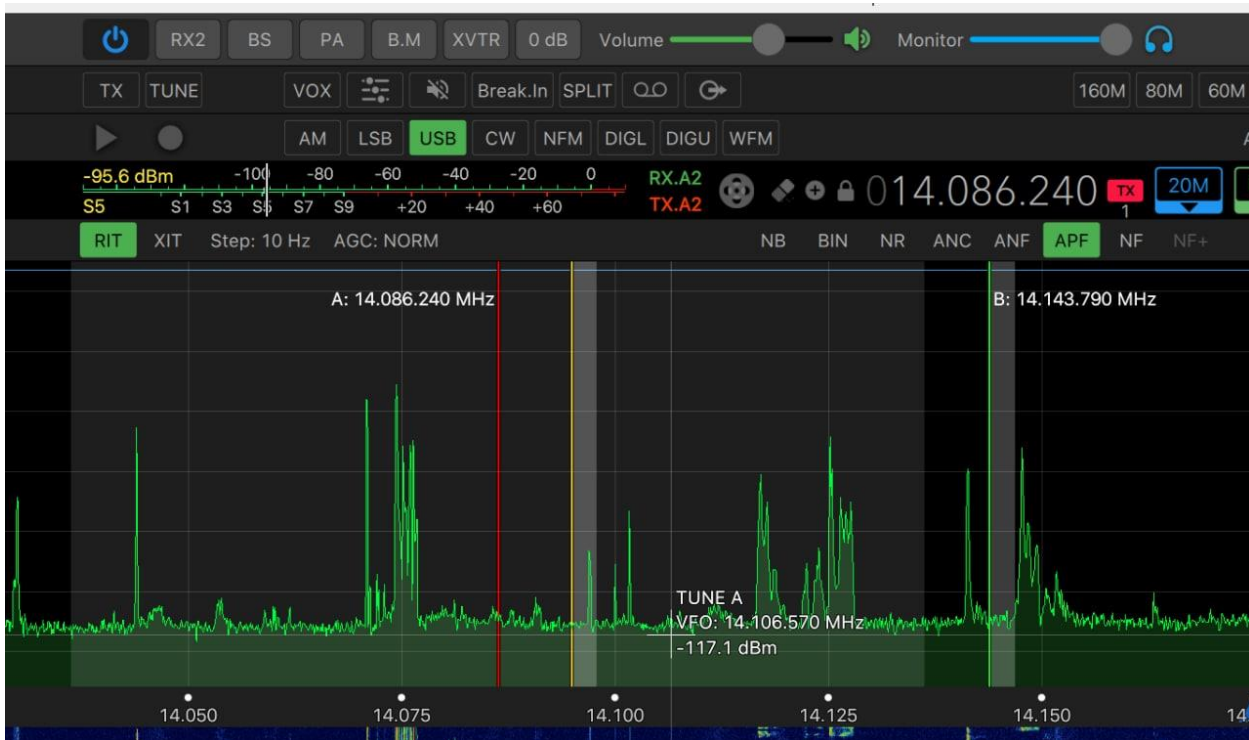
RX2 BS PA B.M XVTR 0 dB Volume Monitor

TX TUNE VOX Break.In SPLIT 160M 80M 60M

AM LSB USB CW NFM DIGL DIGU WFM

-95.6 dBm -100 -80 -60 -40 -20 0
S5 S1 S3 S5 S7 S9 +20 +40 +60
RX.A2
TX.A2
014.086.240 TX 1 20M

RIT XIT Step: 10 Hz AGC: NORM NB BIN NR ANC ANF APF NF NF+

A: 14.086.240 MHz

B: 14.143.790 MHz

TUNE A
VFO: 14.106.570 MHz
-117.1 dBm

14.050 14.075 14.100 14.125 14.150 14